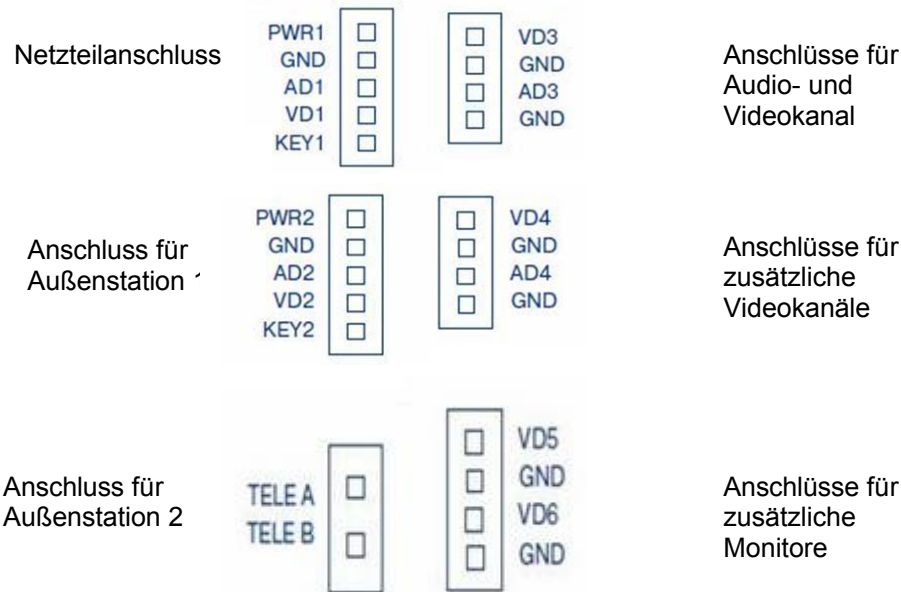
Netzteilanschluss

PWR1
GND
AD1
VD1
KEY1

VD3
GND
AD3
GND

Anschlüsse für Audio- und Videokanal

Anschluss für Außenstation 1

PWR2
GND
AD2
VD2
KEY2

VD4
GND
AD4
GND

Anschlüsse für zusätzliche Videokanäle

Anschluss für Außenstation 2

TELE A
TELE B

VD5
GND
VD6
GND

Anschlüsse für zusätzliche Monitore